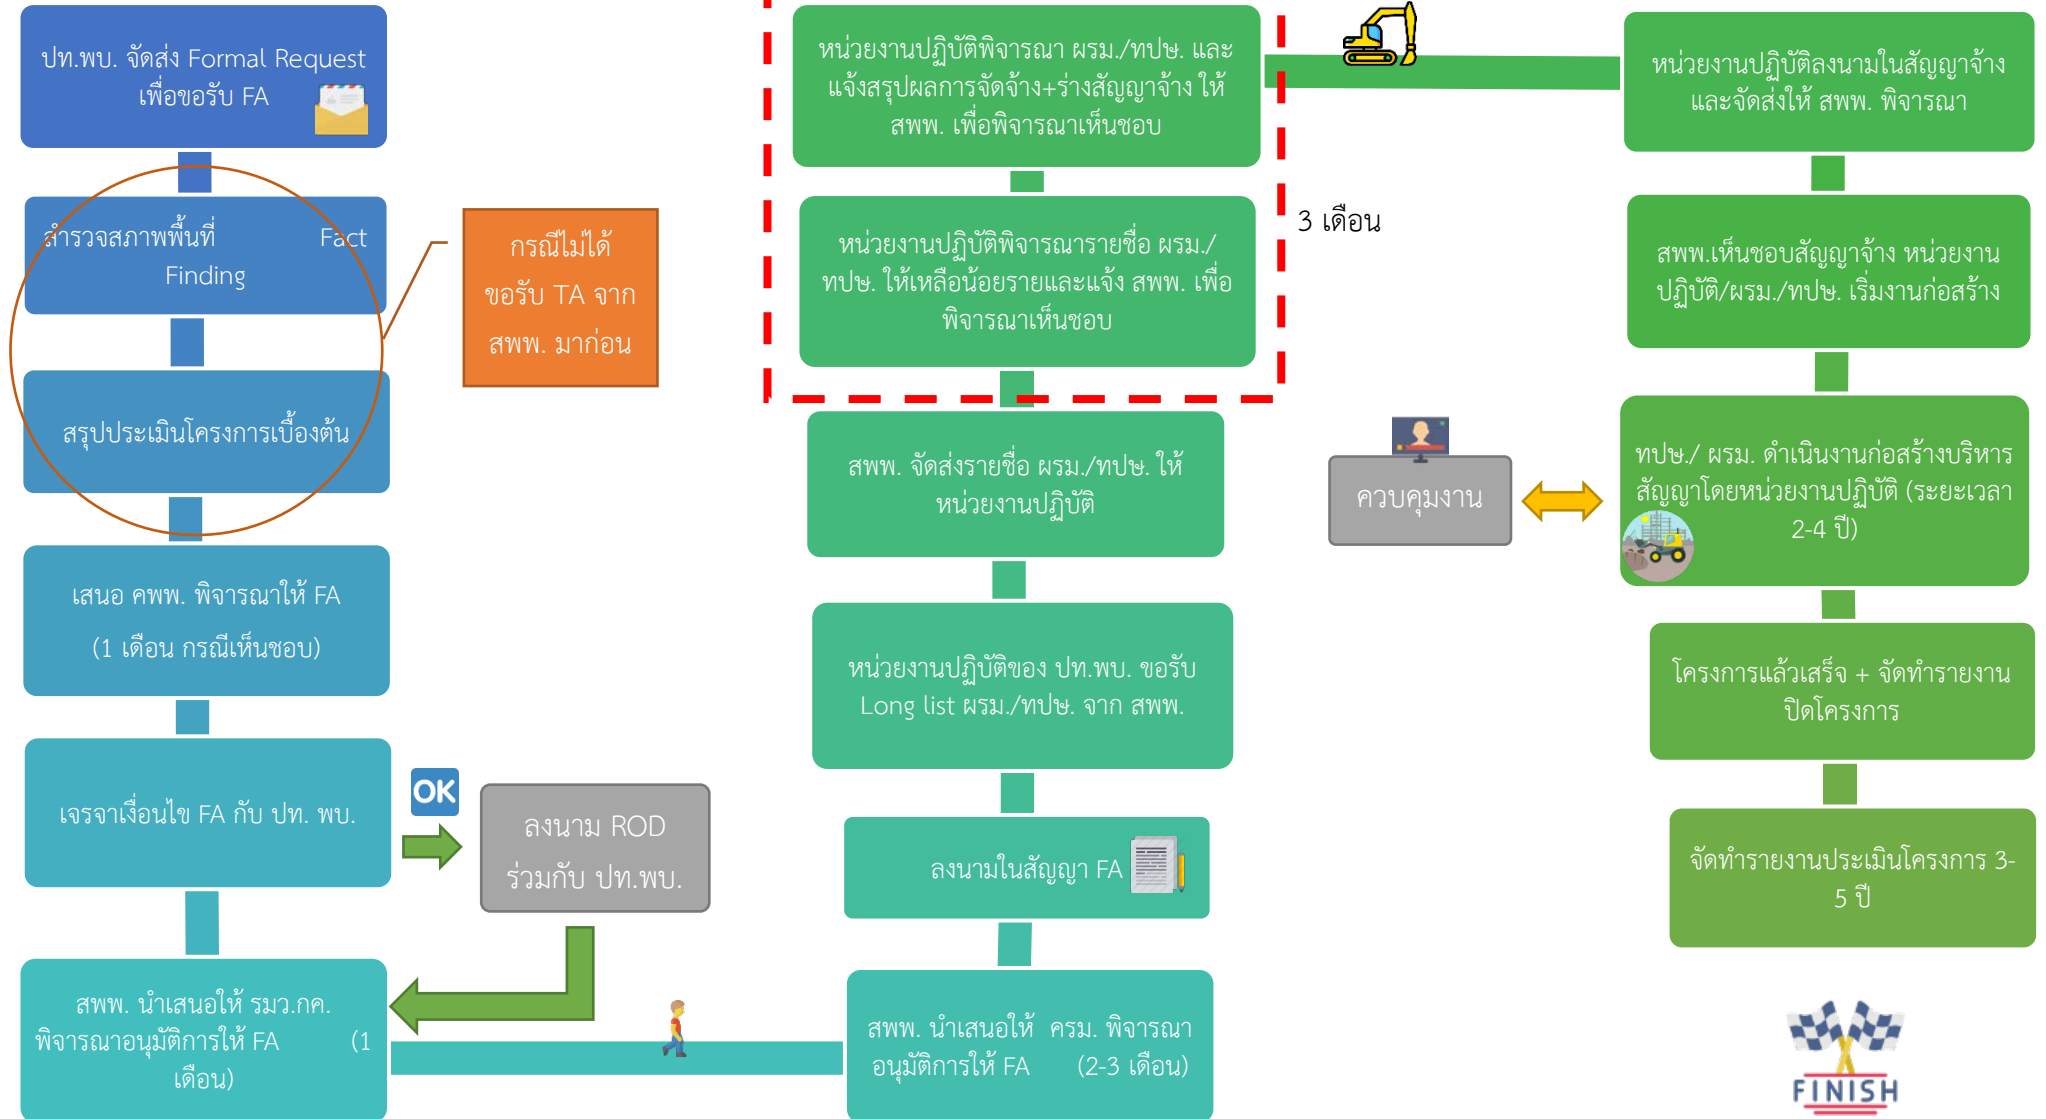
ปท.พบ. จัดส่ง Formal Request เพื่อขอรับ FA

สำรวจสภาพพื้นที่ Fact Finding

สรุปประเมินโครงการเบื้องต้น

กรณีไม่ได้ขอรับ TA จาก สพพ. มาก่อน

เสนอ คพพ. พิจารณาให้ FA

(1 เดือน กรณีเห็นชอบ)

เจรจาเงื่อนไข FA กับ ปท. พบ.

OK

ลงนาม ROD ร่วมกับ ปท.พบ.

สพพ. นำเสนอให้ รมว.กค. พิจารณาอนุมัติการให้ FA (1 เดือน)

หน่วยงานปฏิบัติพิจารณา ผรม./ทปษ. และแจ้งสรุปผลการจัดจ้าง+ร่างสัญญาจ้าง ให้ สพพ. เพื่อพิจารณาเห็นชอบ

หน่วยงานปฏิบัติพิจารณารายชื่อ ผรม./ทปษ. ให้เหลือน้อยรายและแจ้ง สพพ. เพื่อพิจารณาเห็นชอบ

3 เดือน

สพพ. จัดส่งรายชื่อ ผรม./ทปษ. ให้หน่วยงานปฏิบัติ

หน่วยงานปฏิบัติของ ปท.พบ. ขอรับ Long list ผรม./ทปษ. จาก สพพ.

ลงนามในสัญญา FA

สพพ. นำเสนอให้ ครม. พิจารณาอนุมัติการให้ FA (2-3 เดือน)

หน่วยงานปฏิบัติลงนามในสัญญาจ้าง และจัดส่งให้ สพพ. พิจารณา

สพพ.เห็นชอบสัญญาจ้าง หน่วยงานปฏิบัติ/ผรม./ทปษ. เริ่มงานก่อสร้าง

ควบคุมงาน

ทปษ./ ผรม. ดำเนินงานก่อสร้างบริหารสัญญาโดยหน่วยงานปฏิบัติ (ระยะเวลา 2-4 ปี)

โครงการแล้วเสร็จ + จัดทำรายงานปิดโครงการ

จัดทำรายงานประเมินโครงการ 3-5 ปี

FINISH